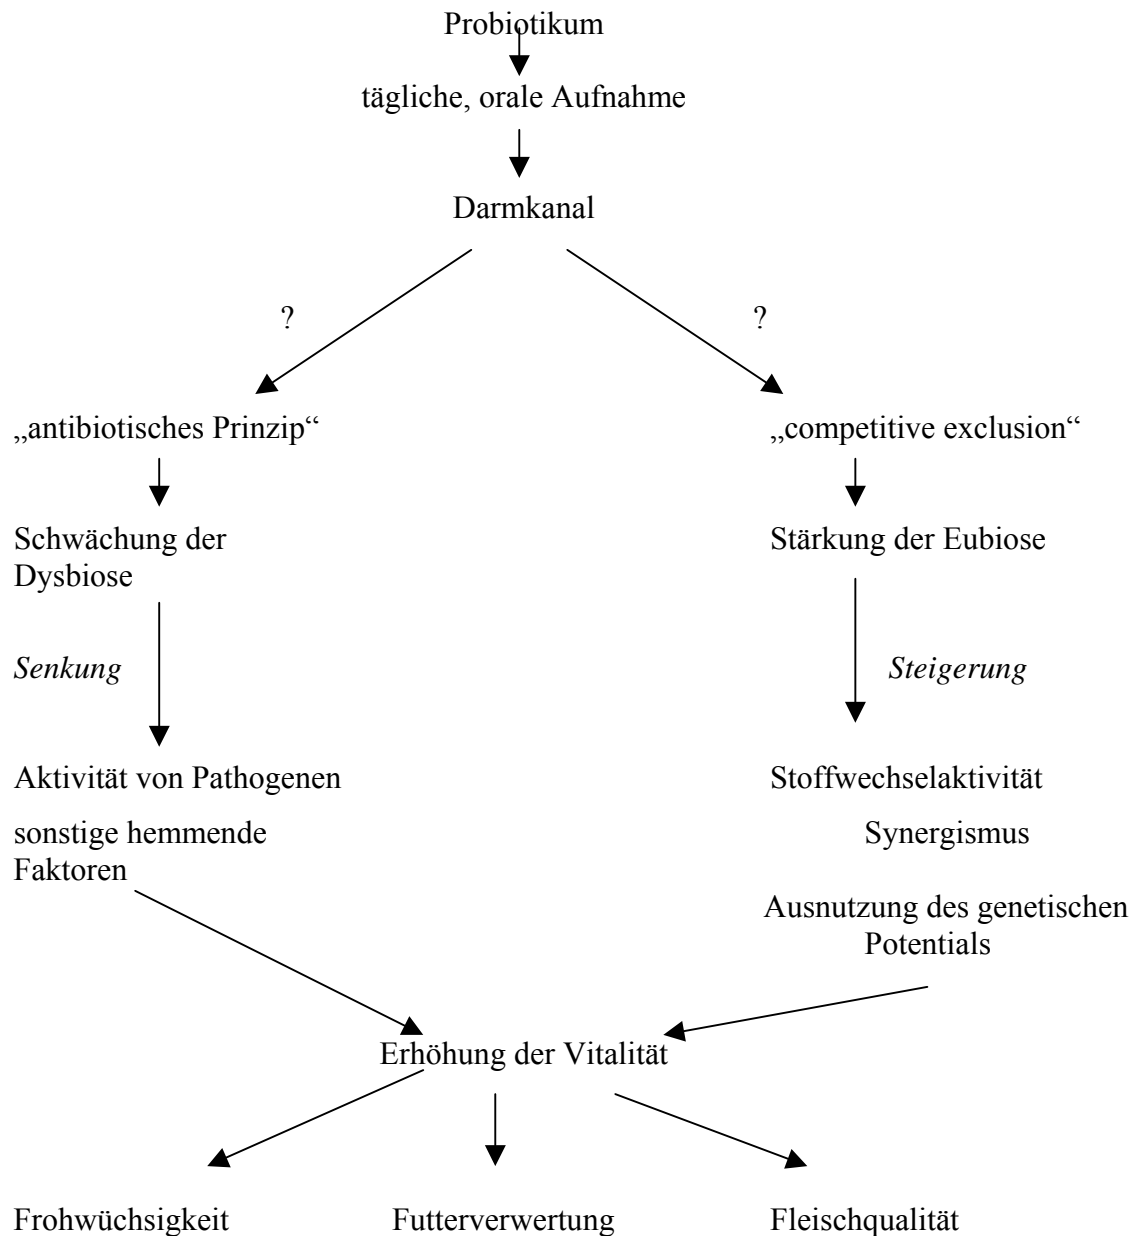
Probiotikum

tägliche, orale Aufnahme

Darmkanal

?

?

„antibiotisches Prinzip“

„competitive exclusion“

Schwächung der Dysbiose

Stärkung der Eubiose

*Senkung*

*Steigerung*

Aktivität von Pathogenen

sonstige hemmende Faktoren

Stoffwechselaktivität

Synergismus

Ausnutzung des genetischen Potentials

Erhöhung der Vitalität

Frohwüchsigkeit

Futterverwertung

Fleischqualität